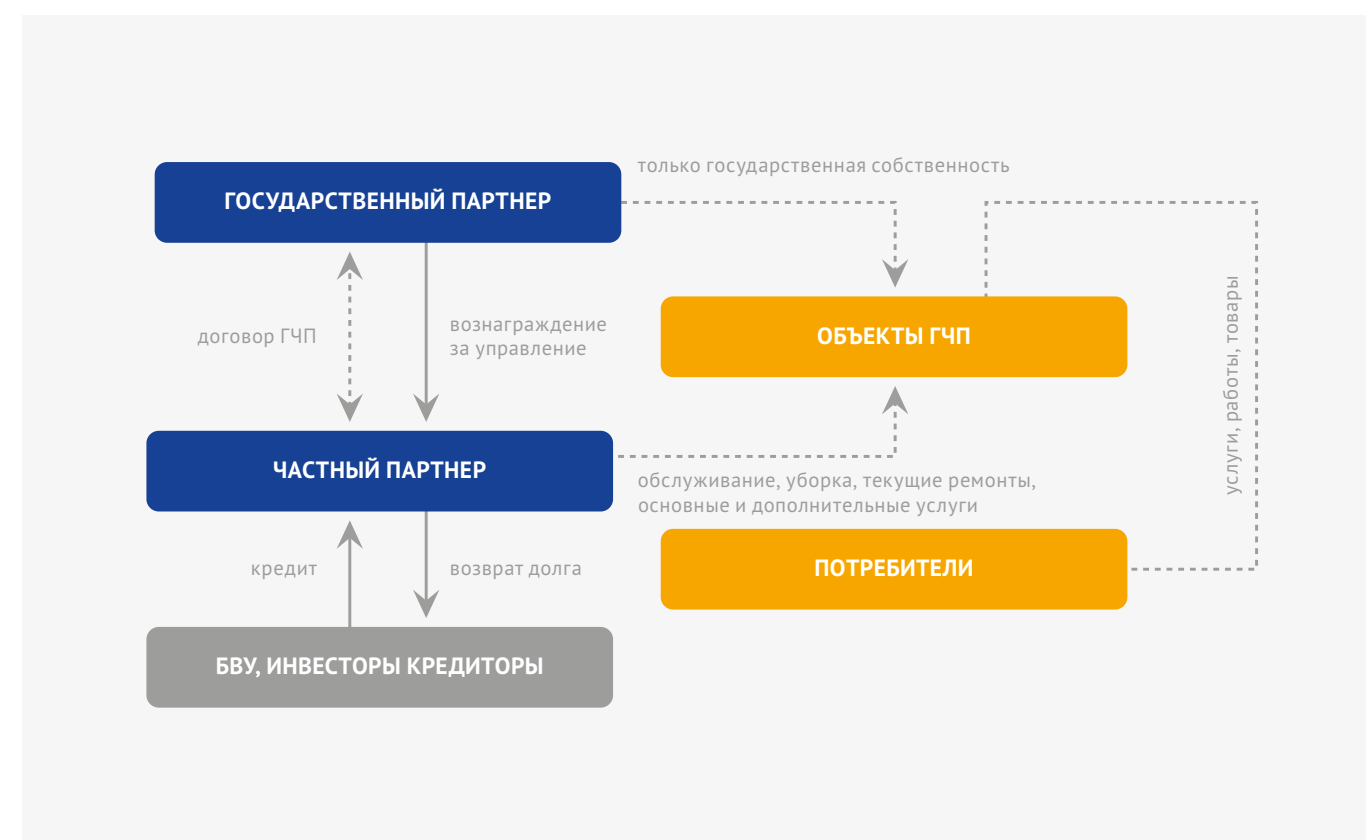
только государственная собственность

ГОСУДАРСТВЕННЫЙ ПАРТНЕР

договор ГЧП

вознаграждение за управление

ОБЪЕКТЫ ГЧП

услуги, работы, товары

ЧАСТНЫЙ ПАРТНЕР

обслуживание, уборка, текущие ремонты, основные и дополнительные услуги

кредит

возврат долга

ПОТРЕБИТЕЛИ

БВУ, ИНВЕСТОРЫ КРЕДИТОРЫ